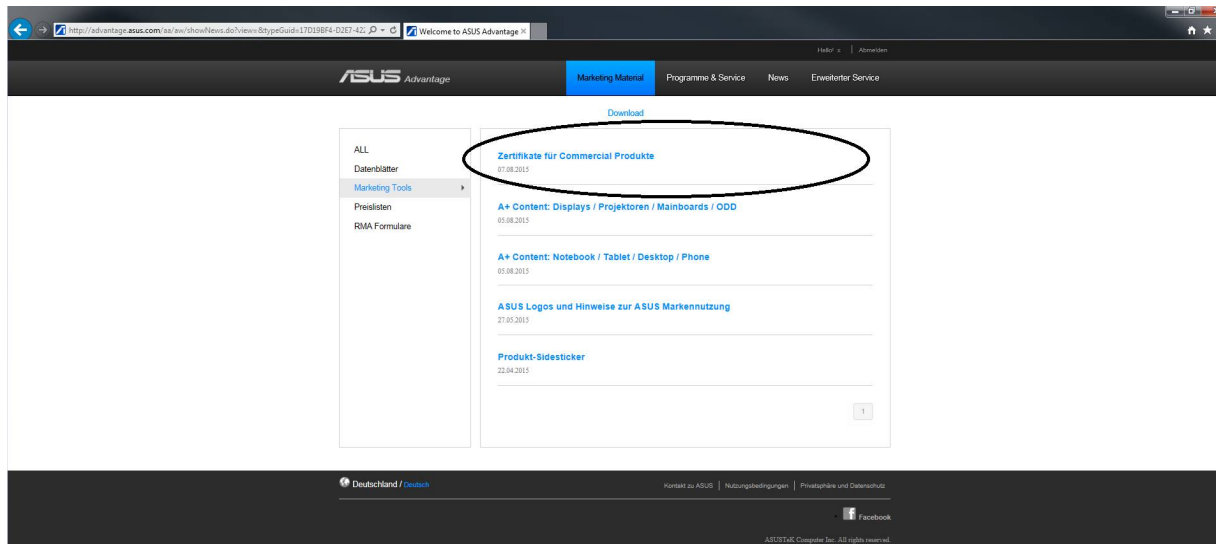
http://advantage.asus.com/aa/aw/showNews.do?view=&typeGuid=17D19BF4-D2E7-42
Welcome to ASUS Advantage

Hello! x | Abmelden

ASUS Advantage

Marketing Material
Programme & Service
News
Erweiterter Service

Download

ALL
Datenblätter
Marketing Tools
Preislisten
RMA Formulare

Zertifikate für Commercial Produkte
07.08.2015

A+ Content: Displays / Projektoren / Mainboards / ODD
05.08.2015

A+ Content: Notebook / Tablet / Desktop / Phone
05.08.2015

ASUS Logos und Hinweise zur ASUS Markennutzung
27.05.2015

Produkt-Sidesticker
22.04.2015

1

Deutschland / Deutsch

Kontakt zu ASUS | Nutzungsbedingungen | Privatsphäre und Datenschutz

Facebook

ASUSTeK Computer Inc. All rights reserved.